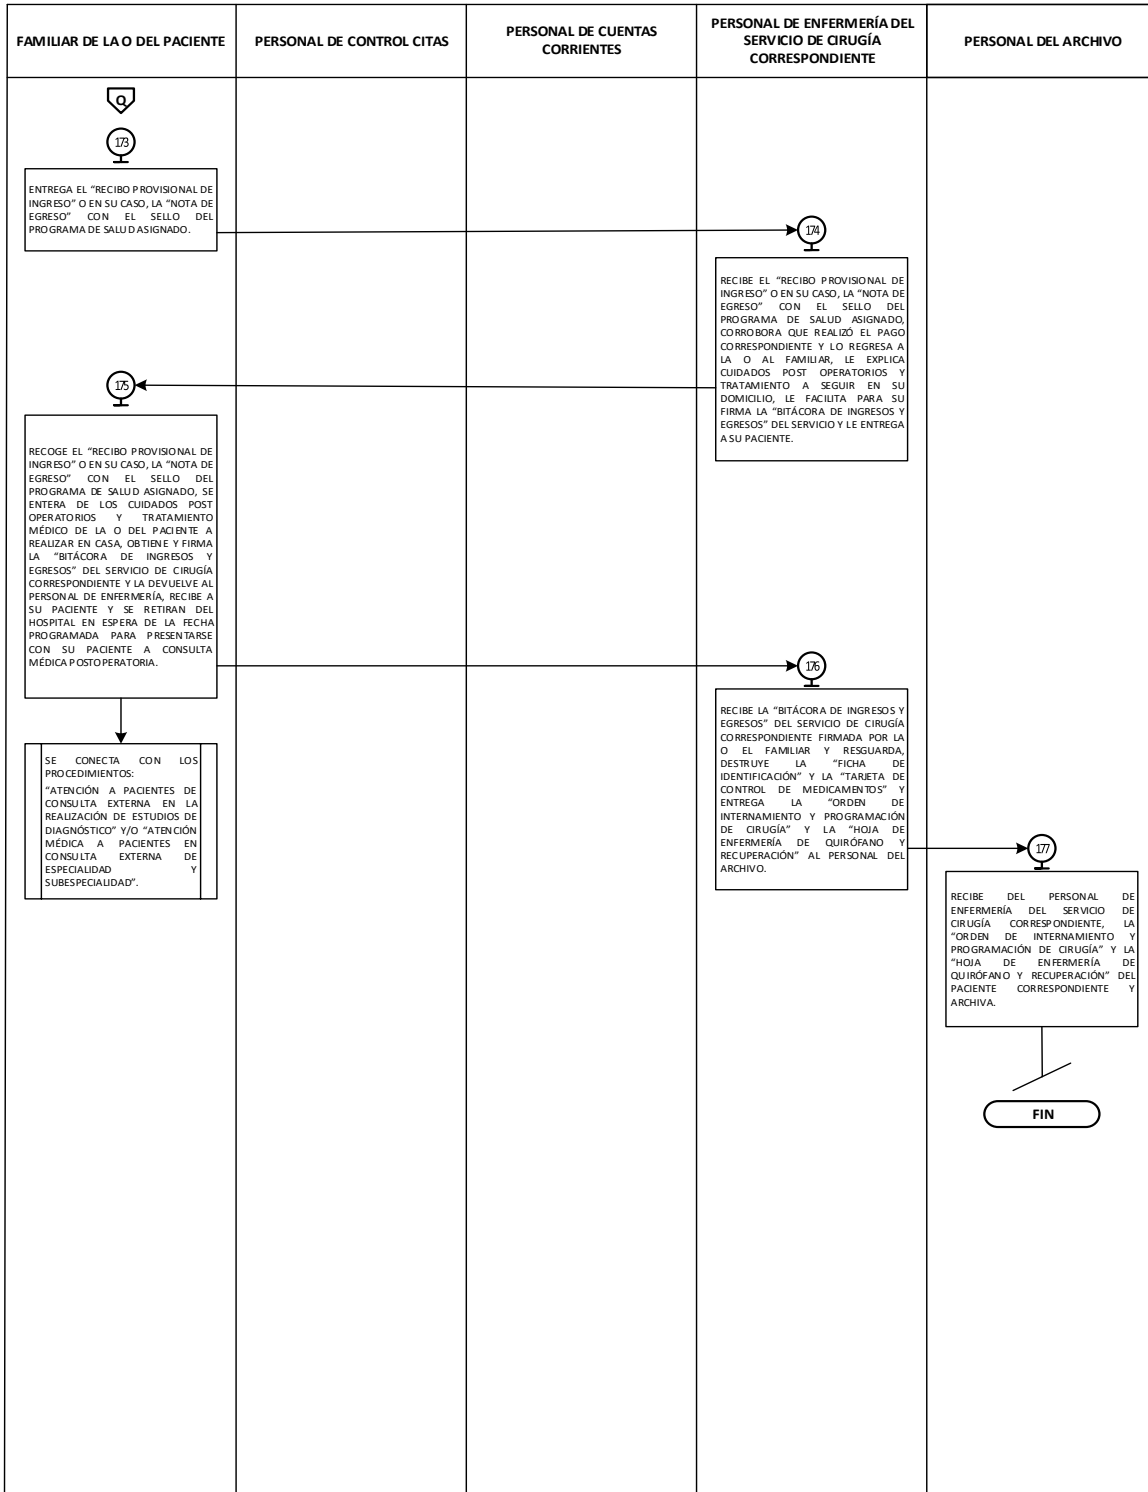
| FAMILIAR DE LA O DEL PACIENTE | PERSONAL DE CONTROL CITAS | PERSONAL DE CUENTAS CORRIENTES | PERSONAL DE ENFERMERÍA DEL SERVICIO DE CIRUGÍA CORRESPONDIENTE | PERSONAL DEL ARCHIVO |
|---|---|---|---|---|

Q

173

ENTREGA EL "RECIBO PROVISIONAL DE INGRESO" O EN SU CASO, LA "NOTA DE EGRESO" CON EL SELLO DEL PROGRAMA DE SALUD ASIGNADO.

174

RECIBE EL "RECIBO PROVISIONAL DE INGRESO" O EN SU CASO, LA "NOTA DE EGRESO" CON EL SELLO DEL PROGRAMA DE SALUD ASIGNADO, CORROBORA QUE REALIZÓ EL PAGO CORRESPONDIENTE Y LO REGRESA A LA O AL FAMILIAR, LE EXPLICA CUIDADOS POST OPERATORIOS Y TRATAMIENTO A SEGUIR EN SU DOMICILIO, LE FACILITA PARA SU FIRMA LA "BITÁCORA DE INGRESOS Y EGRESOS" DEL SERVICIO Y LE ENTREGA A SU PACIENTE.

175

RECOGE EL "RECIBO PROVISIONAL DE INGRESO" O EN SU CASO, LA "NOTA DE EGRESO" CON EL SELLO DEL PROGRAMA DE SALUD ASIGNADO, SE ENTERA DE LOS CUIDADOS POST OPERATORIOS Y TRATAMIENTO MÉDICO DE LA O DEL PACIENTE A REALIZAR EN CASA, OBTIENE Y FIRMA LA "BITÁCORA DE INGRESOS Y EGRESOS" DEL SERVICIO DE CIRUGÍA CORRESPONDIENTE Y LA DEVUELVE AL PERSONAL DE ENFERMERÍA, RECIBE A SU PACIENTE Y SE RETIRAN DEL HOSPITAL EN ESPERA DE LA FECHA PROGRAMADA PARA PRESENTARSE CON SU PACIENTE A CONSULTA MÉDICA POSTOPERATORIA.

176

RECIBE LA "BITÁCORA DE INGRESOS Y EGRESOS" DEL SERVICIO DE CIRUGÍA CORRESPONDIENTE FIRMADA POR LA O EL FAMILIAR Y RESGUARDA, DESTRUYE LA "FICHA DE IDENTIFICACIÓN" Y LA "TARJETA DE CONTROL DE MEDICAMENTOS" Y ENTREGA LA "ORDEN DE INTERNAMIENTO Y PROGRAMACIÓN DE CIRUGÍA" Y LA "HOJA DE ENFERMERÍA DE QUIRÓFANO Y RECUPERACIÓN" AL PERSONAL DEL ARCHIVO.

SE CONECTA CON LOS PROCEDIMIENTOS: "ATENCIÓN A PACIENTES DE CONSULTA EXTERNA EN LA REALIZACIÓN DE ESTUDIOS DE DIAGNÓSTICO" Y/O "ATENCIÓN MÉDICA A PACIENTES EN CONSULTA EXTERNA DE ESPECIALIDAD Y SUBESPECIALIDAD".

177

RECIBE DEL PERSONAL DE ENFERMERÍA DEL SERVICIO DE CIRUGÍA CORRESPONDIENTE, LA "ORDEN DE INTERNAMIENTO Y PROGRAMACIÓN DE CIRUGÍA" Y LA "HOJA DE ENFERMERÍA DE QUIRÓFANO Y RECUPERACIÓN" DEL PACIENTE CORRESPONDIENTE Y ARCHIVA.

FIN